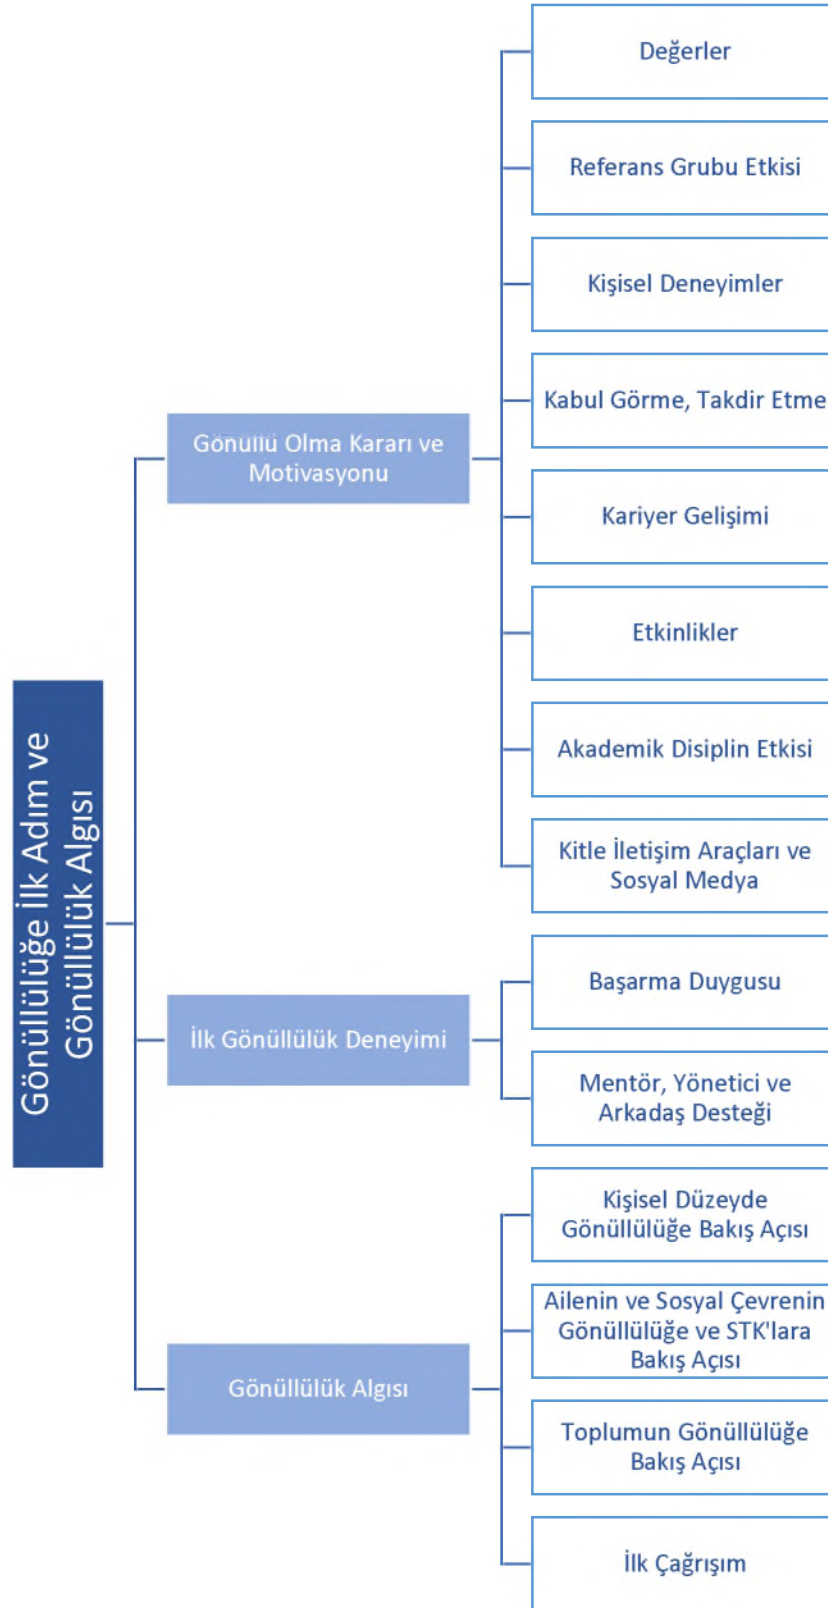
Gönüllülüğe İlk Adım ve Gönüllülük Algısı

Gönüllü Olma Kararı ve Motivasyonu

Değerler

Referans Grubu Etkisi

Kişisel Deneyimler

Kabul Görme, Takdir Etme

Kariyer Gelişimi

Etkinlikler

Akademik Disiplin Etkisi

Kitle İletişim Araçları ve Sosyal Medya

İlk Gönüllülük Deneyimi

Başarma Duygusu

Mentör, Yönetici ve Arkadaş Desteği

Gönüllülük Algısı

Kişisel Düzeyde Gönüllülüğe Bakış Açısı

Ailenin ve Sosyal Çevrenin Gönüllülüğe ve STK'lara Bakış Açısı

Toplumun Gönüllülüğe Bakış Açısı

İlk Çağrışım